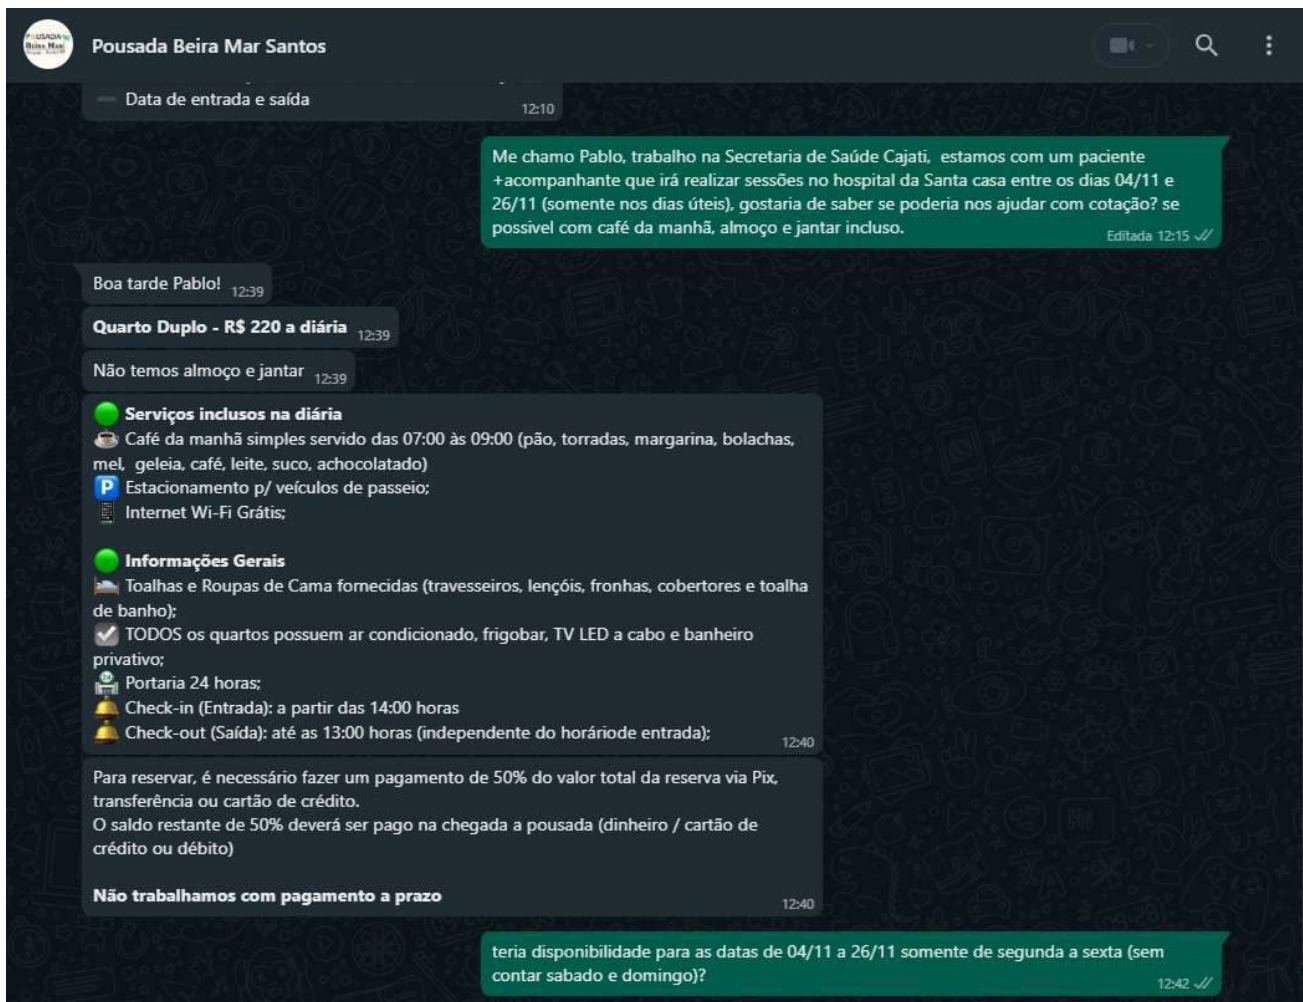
Pousada Beira Mar Santos

— Data de entrada e saída 12:10

Me chamo Pablo, trabalho na Secretaria de Saúde Cajati, estamos com um paciente +acompanhante que irá realizar sessões no hospital da Santa casa entre os dias 04/11 e 26/11 (somente nos dias úteis), gostaria de saber se poderia nos ajudar com cotação? se possivel com café da manhã, almoço e jantar incluso. Editada 12:15

Boa tarde Pablo! 12:39

**Quarto Duplo - R$ 220 a diária** 12:39

Não temos almoço e jantar 12:39

**Serviços inclusos na diária**
Café da manhã simples servido das 07:00 às 09:00 (pão, torradas, margarina, bolachas, mel, geleia, café, leite, suco, achocolatado)
P Estacionamento p/ veículos de passeio;
Internet Wi-Fi Grátis;

**Informações Gerais**
Toalhas e Roupas de Cama fornecidas (travesseiros, lençóis, fronhas, cobertores e toalha de banho);
TODOS os quartos possuem ar condicionado, frigobar, TV LED a cabo e banheiro privativo;
Portaria 24 horas;
Check-in (Entrada): a partir das 14:00 horas
Check-out (Saída): até as 13:00 horas (independente do horáriode entrada); 12:40

Para reservar, é necessário fazer um pagamento de 50% do valor total da reserva via Pix, transferência ou cartão de crédito.
O saldo restante de 50% deverá ser pago na chegada a pousada (dinheiro / cartão de crédito ou débito)

**Não trabalhamos com pagamento a prazo** 12:40

teria disponibilidade para as datas de 04/11 a 26/11 somente de segunda a sexta (sem contar sabado e domingo)? 12:42